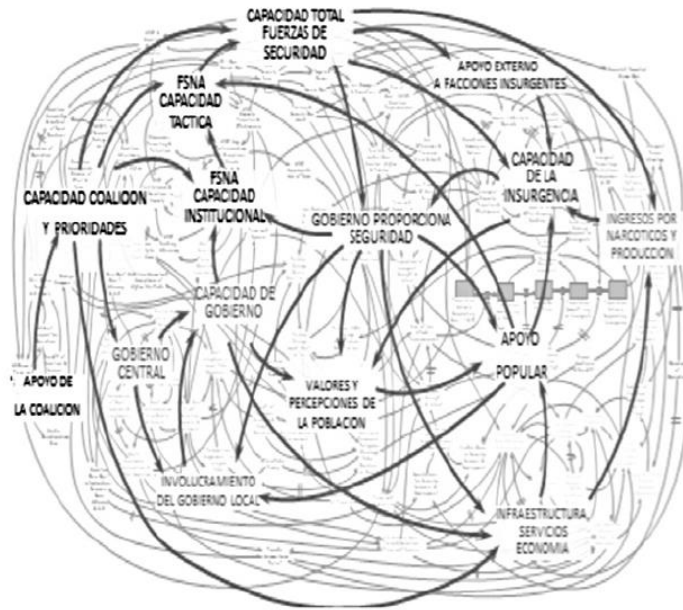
CAPACIDAD TOTAL FUERZAS DE SEGURIDAD

APOYO EXTERNO A FACCIONES INSURGENTES

FSNA CAPACIDAD TACTICA

CAPACIDAD DE LA INSURGENCIA

CAPACIDAD COALICION Y PRIORIDADES

FSNA CAPACIDAD INSTITUCIONAL

GOBIERNO PROPORCIONA SEGURIDAD

INGRESOS POR NARCOTICOS Y PRODUCCION

CAPACIDAD DE GOBIERNO

GOBIERNO CENTRAL

APOYO POPULAR

APOYO DE LA COALICION

VALORES Y PERCEPCIONES DE LA POBLACION

INVOLUCRAMIENTO DEL GOBIERNO LOCAL

INFRAESTRUCTURA SERVICIOS ECONOMIA